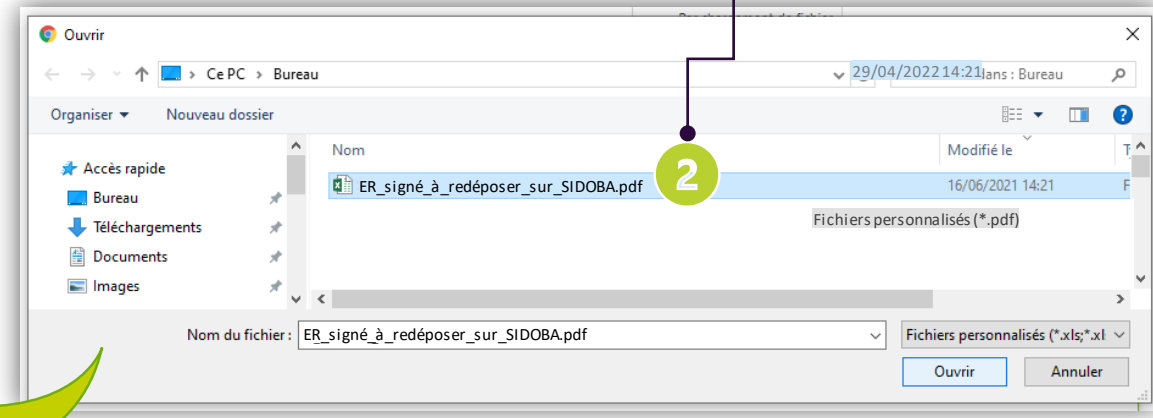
Ouvrir

Ce PC > Bureau

29/04/2022 14:21 lans : Bureau

Organiser ▾ Nouveau dossier

Accès rapide
Bureau
Téléchargements
Documents
Images

Nom
Modifié le

ER_signé_à_redéposer_sur_SIDOBA.pdf 16/06/2021 14:21

2

Fichiers personnalisés (*.pdf)

Nom du fichier : ER_signé_à_redéposer_sur_SIDOBA.pdf

Fichiers personnalisés (*.xls;*.xl

Ouvrir Annuler